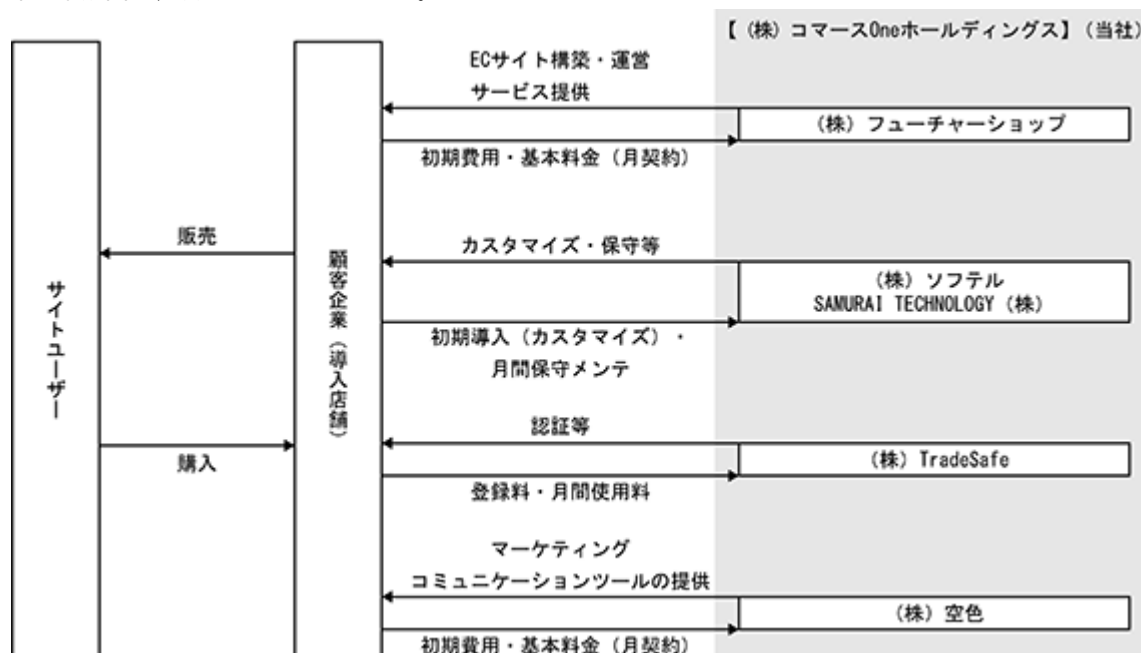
【（株）コマースOneホールディングス】（当社）

サイトユーザー

顧客企業（導入店舗）

販売

購入

ECサイト構築・運営
サービス提供

（株）フューチャーショップ

初期費用・基本料金（月契約）

カスタマイズ・保守等

（株）ソフテル
SAMURAI TECHNOLOGY（株）

初期導入（カスタマイズ）・
月間保守メンテ

認証等

（株）TradeSafe

登録料・月間使用料

マーケティング
コミュニケーションツールの提供

（株）空色

初期費用・基本料金（月契約）